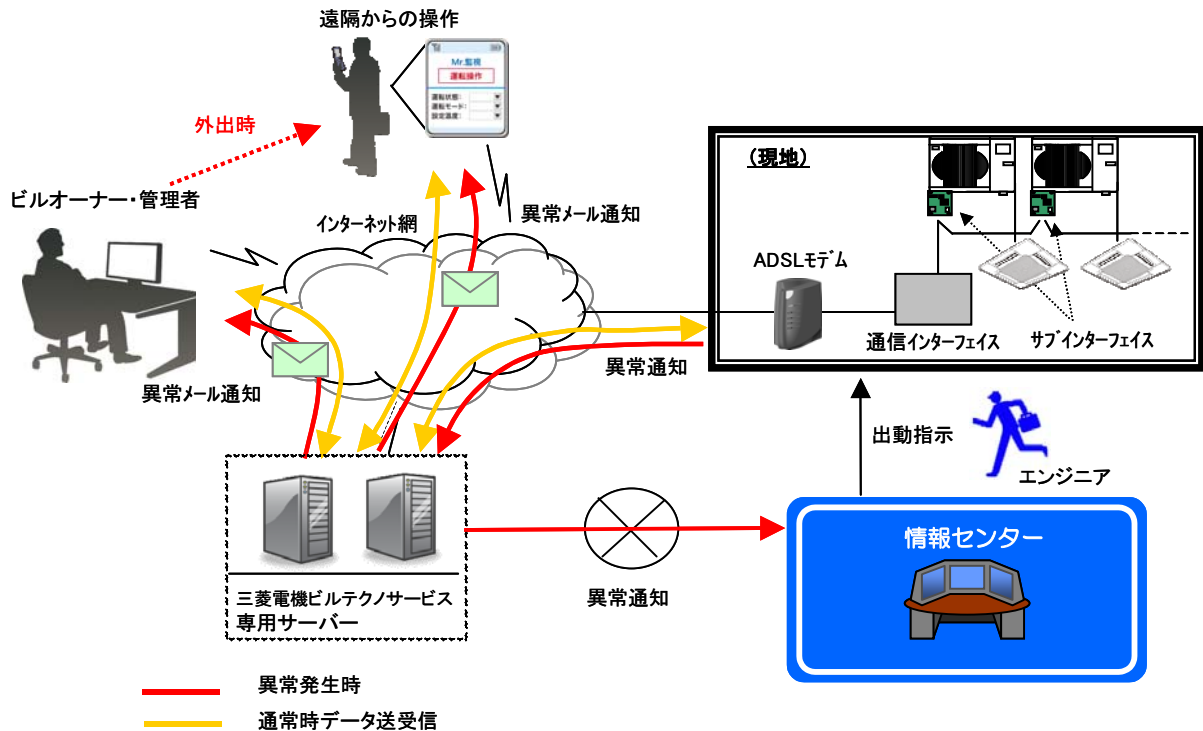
遠隔からの操作

Mr.監視
運転操作
運転状態
運転モード
設定温度

外出時

ビルオーナー・管理者

インターネット網

異常メール通知

（現地）

ADSLモデム

通信インターフェイス

サブインターフェイス

異常通知

異常メール通知

出動指示

エンジニア

情報センター

異常通知

三菱電機ビルテクノサービス専用サーバー

異常発生時

通常時データ送受信